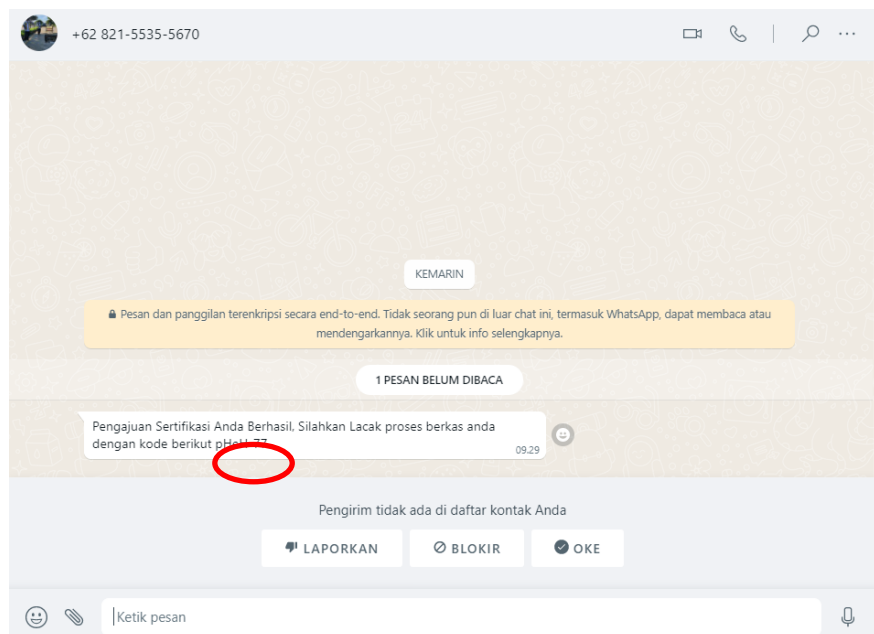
+62 821-5535-5670

KEMARIN

Pesan dan panggilan terenkripsi secara end-to-end. Tidak seorang pun di luar chat ini, termasuk WhatsApp, dapat membaca atau mendengarkannya. Klik untuk info selengkapnya.

1 PESAN BELUM DIBACA

Pengajuan Sertifikasi Anda Berhasil, Silahkan Lacak proses berkas anda dengan kode berikut pHeU-77
09.29

Pengirim tidak ada di daftar kontak Anda

LAPORKAN
BLOKIR
OKE

Ketik pesan